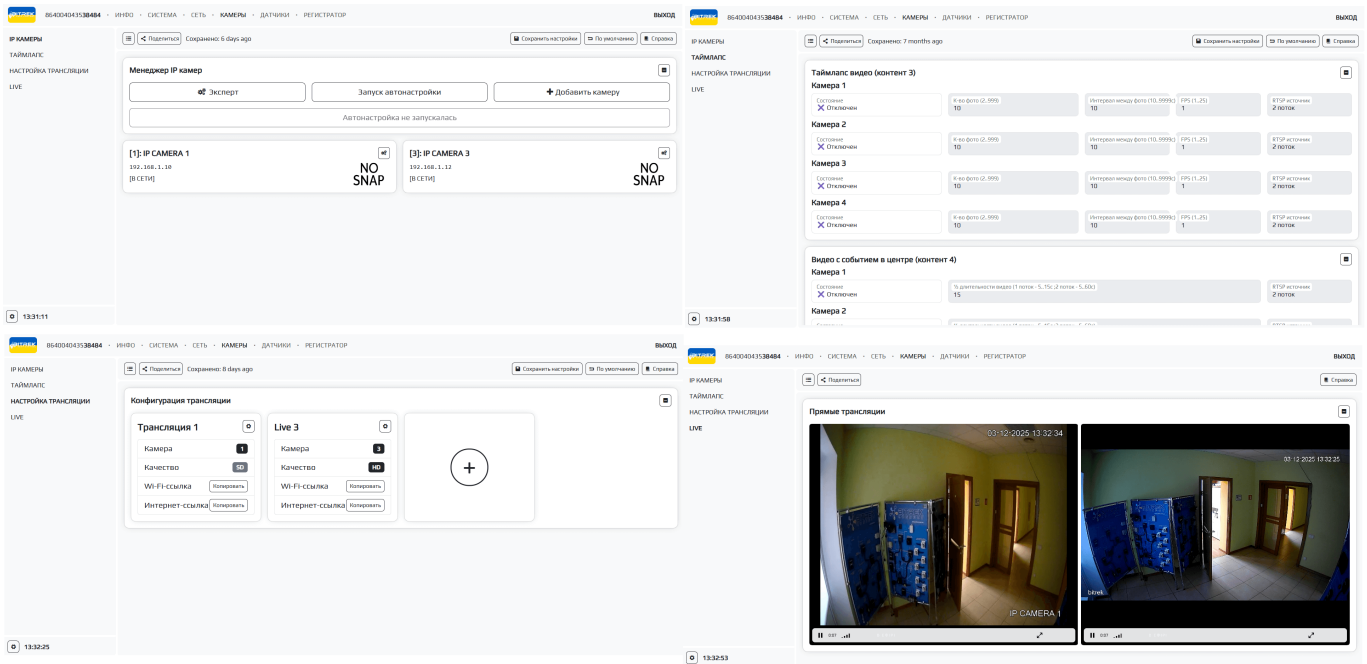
864004043538484 · ИНФО · СИСТЕМА · СЕТЬ · КАМЕРЫ · ДАТЧИКИ · РЕГИСТРАТОР ВЫХОД

IP КАМЕРЫ
ТАЙМЛАПС
НАСТРОЙКА ТРАНСЛЯЦИИ
LIVE

Поделиться Сохранено: 6 days ago Сохранить настройки По умолчанию Справка

Менеджер IP камер

Эксперт
Запуск автонастройки
Добавить камеру
Автонастройка не запускалась

[1]: IP CAMERA 1
192.168.1.10
[В СЕТИ]
NO SNAP

[3]: IP CAMERA 3
192.168.1.12
[В СЕТИ]
NO SNAP

13:31:11

864004043538484 · ИНФО · СИСТЕМА · СЕТЬ · КАМЕРЫ · ДАТЧИКИ · РЕГИСТРАТОР ВЫХОД

IP КАМЕРЫ
ТАЙМЛАПС
НАСТРОЙКА ТРАНСЛЯЦИИ
LIVE

Поделиться Сохранено: 7 months ago Сохранить настройки По умолчанию Справка

Таймлапс видео (контент 3)

Камера 1
Состояние Отключен | К-во фото (2..999) 10 | Интервал между фото (10..9999с) 10 | FPS (1..25) 1 | RTSP источник 2 поток

Камера 2
Состояние Отключен | К-во фото (2..999) 10 | Интервал между фото (10..9999с) 10 | FPS (1..25) 1 | RTSP источник 2 поток

Камера 3
Состояние Отключен | К-во фото (2..999) 10 | Интервал между фото (10..9999с) 10 | FPS (1..25) 1 | RTSP источник 2 поток

Камера 4
Состояние Отключен | К-во фото (2..999) 10 | Интервал между фото (10..9999с) 10 | FPS (1..25) 1 | RTSP источник 2 поток

Видео с событием в центре (контент 4)

Камера 1
Состояние Отключен | % длительности видео (1 поток - 5..15с; 2 поток - 5..60с) 15 | RTSP источник 2 поток

Камера 2
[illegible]

13:31:58

864004043538484 · ИНФО · СИСТЕМА · СЕТЬ · КАМЕРЫ · ДАТЧИКИ · РЕГИСТРАТОР ВЫХОД

IP КАМЕРЫ
ТАЙМЛАПС
НАСТРОЙКА ТРАНСЛЯЦИИ
LIVE

Поделиться Сохранено: 8 days ago Сохранить настройки По умолчанию Справка

Конфигурация трансляции

Трансляция 1
Камера 1
Качество SD
Wi-Fi-ссылка Копировать
Интернет-ссылка Копировать

Live 3
Камера 3
Качество HD
Wi-Fi-ссылка Копировать
Интернет-ссылка Копировать

+

13:32:25

864004043538484 · ИНФО · СИСТЕМА · СЕТЬ · КАМЕРЫ · ДАТЧИКИ · РЕГИСТРАТОР ВЫХОД

IP КАМЕРЫ
ТАЙМЛАПС
НАСТРОЙКА ТРАНСЛЯЦИИ
LIVE

Поделиться Справка

Прямые трансляции

03-12-2025 13:32:34
IP CAMERA 1
0:07

03-12-2025 13:32:25
bitrek
0:07

13:32:53